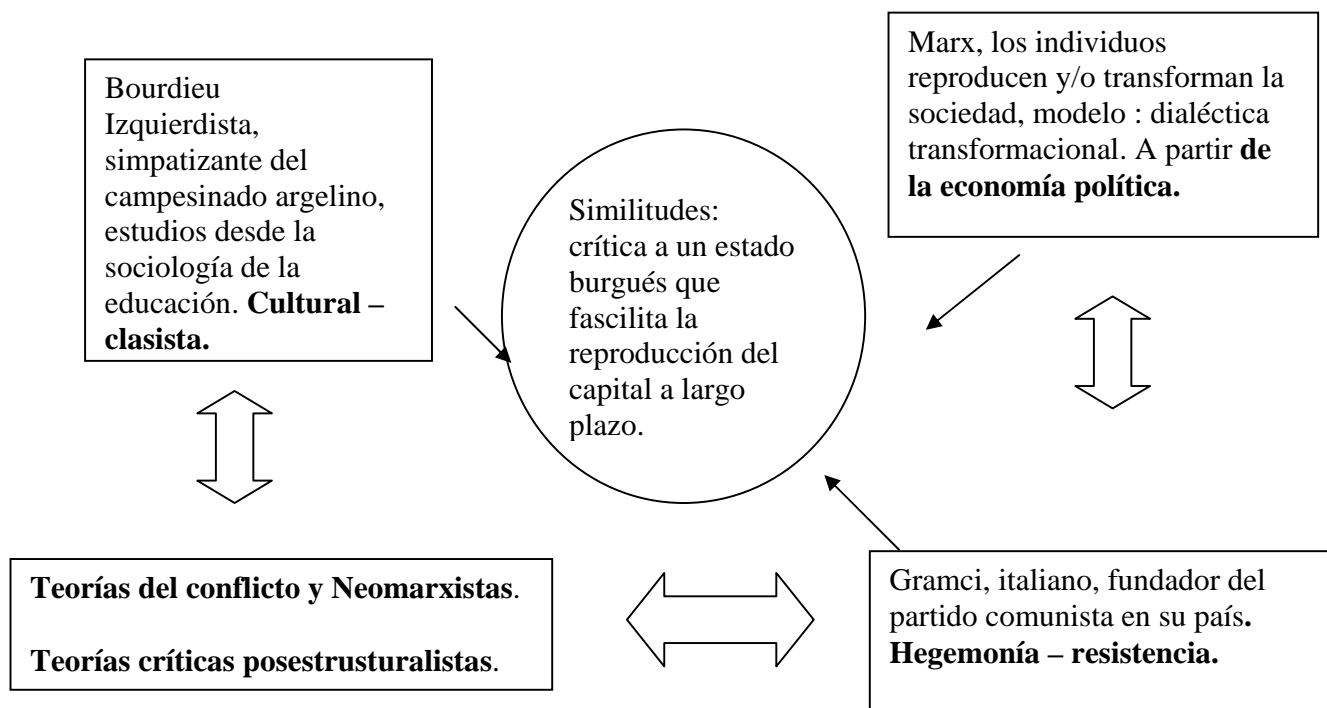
Bourdieu Izquierdista, simpatizante del campesinado argelino, estudios desde la sociología de la educación. **Cultural – clasista.**

Similitudes: crítica a un estado burgués que fascilita la reproducción del capital a largo plazo.

Marx, los individuos reproducen y/o transforman la sociedad, modelo : dialéctica transformacional. A partir **de la economía política.**

**Teorías del conflicto y Neomarxistas**.

**Teorías críticas posestrusturalistas**.

Gramci, italiano, fundador del partido comunista en su país**. Hegemonía – resistencia.**